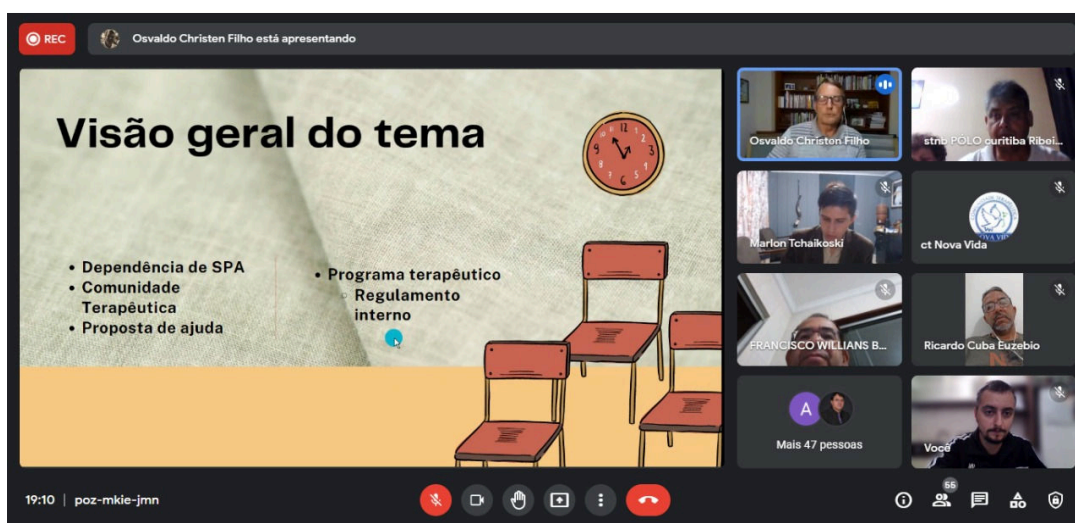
REC

Osvaldo Christen Filho está apresentando

Visão geral do tema

- Dependência de SPA
- Comunidade Terapêutica
- Proposta de ajuda

- Programa terapêutico
  - Regulamento interno

Osvaldo Christen Filho

stnb POLO curitiba Ribei...

Marlon Tchaikoski

ct Nova Vida

FRANCISCO WILLIANS B...

Ricardo Cuba Euzebio

A

Mais 47 pessoas

Você

19:10 | poz-mkie-jmn

65